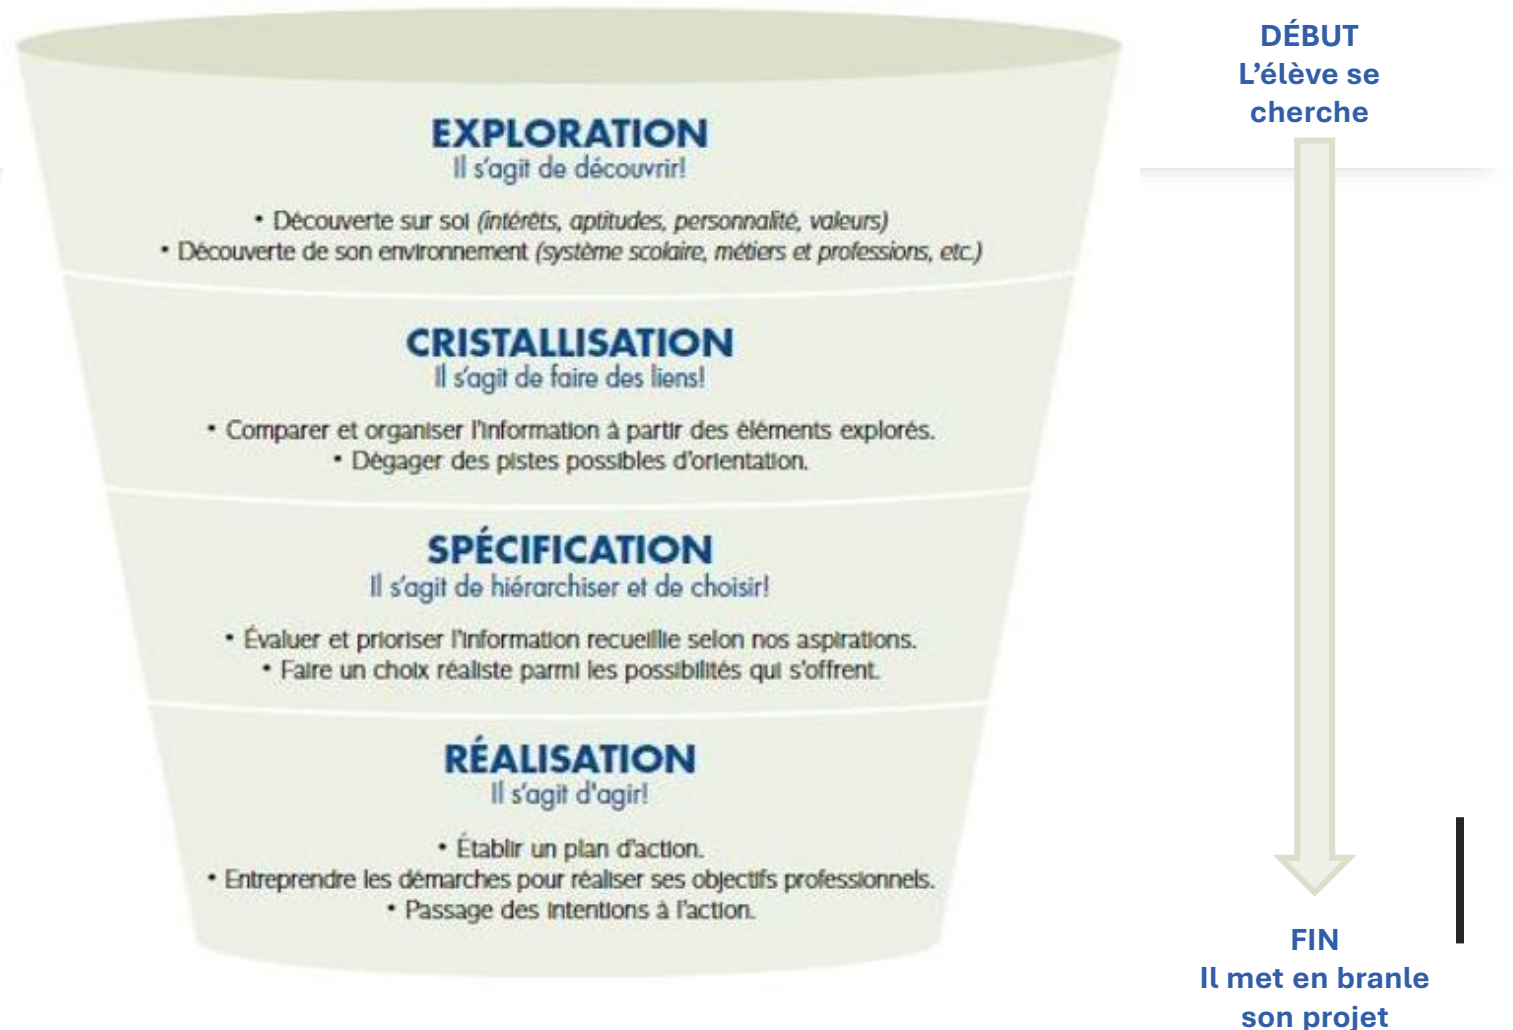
EXPLORATION
Il s'agit de découvrir!

• Découverte sur soi (intérêts, aptitudes, personnalité, valeurs)
• Découverte de son environnement (système scolaire, métiers et professions, etc.)

CRISTALLISATION
Il s'agit de faire des liens!

• Comparer et organiser l'information à partir des éléments explorés.
• Dégager des pistes possibles d'orientation.

SPÉCIFICATION
Il s'agit de hiérarchiser et de choisir!

• Évaluer et prioriser l'information recueillie selon nos aspirations.
• Faire un choix réaliste parmi les possibilités qui s'offrent.

RÉALISATION
Il s'agit d'agir!

• Établir un plan d'action.
• Entreprendre les démarches pour réaliser ses objectifs professionnels.
• Passage des intentions à l'action.

DÉBUT
L'élève se cherche

FIN
Il met en branle son projet